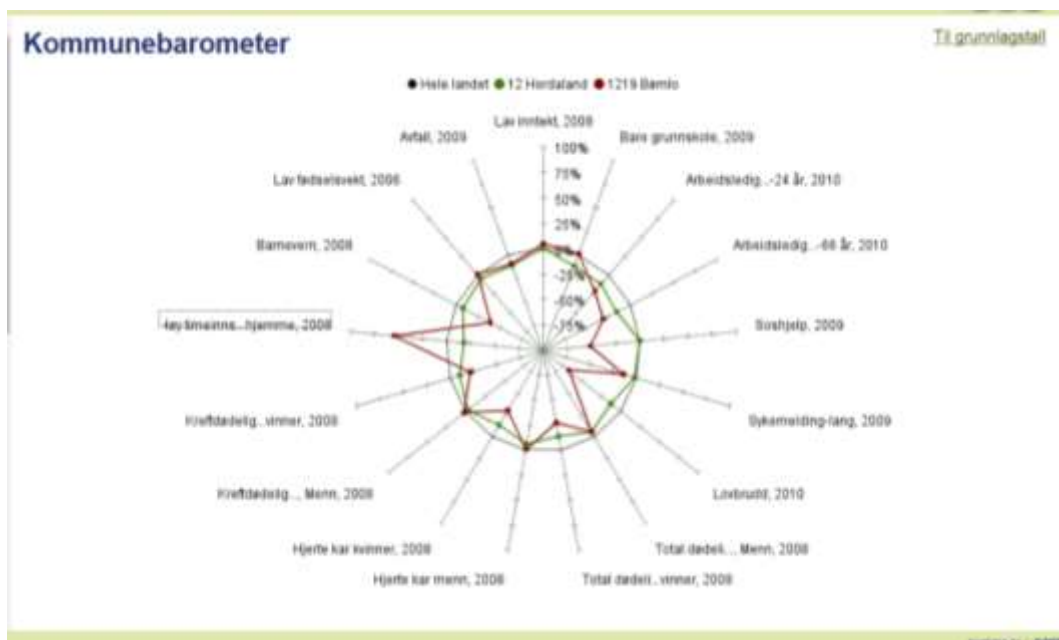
Kommunebarometer

Til grunnlagstall

● Hele landet ● 12 Hordaland ● 1219 Bømlo

Lav inntekt, 2008

Bare grunnskole, 2009

Arbeidsledig..-24 år, 2010

Arbeidsledig..-66 år, 2010

Sosihjelp, 2009

Sykemelding-lang, 2009

Lovbrudd, 2010

Total dødeli... Menn, 2008

Total dødeli..vinner, 2008

Hjerte kar menn, 2008

Hjerte kar kvinner, 2008

Kreftdødelig..., Menn, 2008

Kreftdødelig..vinner, 2008

Høy timeinns...hjemme, 2008

Barnevern, 2008

Lav fødselsvekt, 2006

Avfall, 2009

100%

75%

50%

25%

-25%

-50%

-75%